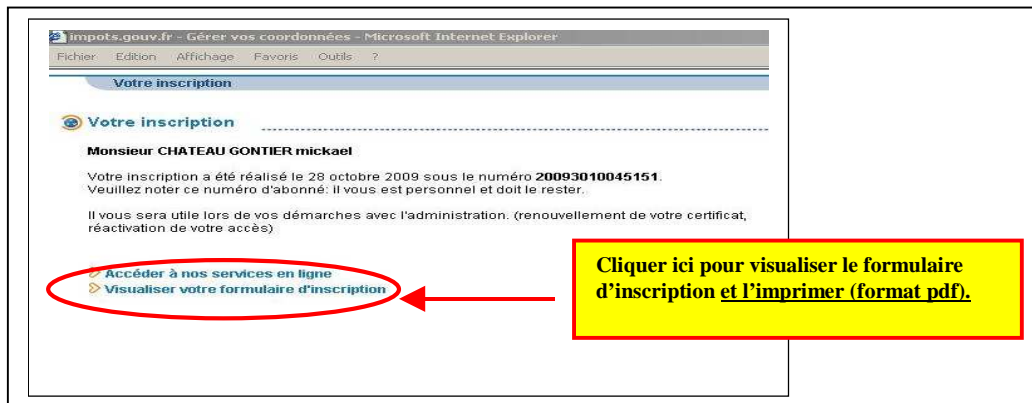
impots.gouv.fr - Gérer vos coordonnées - Microsoft Internet Explorer

Fichier Edition Affichage Favoris Outils ?

Votre inscription

Votre inscription

Monsieur CHATEAU GONTIER mickael

Votre inscription a été réalisé le 28 octobre 2009 sous le numéro 20093010045151. Veuillez noter ce numéro d'abonné: il vous est personnel et doit le rester.

Il vous sera utile lors de vos démarches avec l'administration. (renouvellement de votre certificat, réactivation de votre accès)

Accéder à nos services en ligne
Visualiser votre formulaire d'inscription

Cliquer ici pour visualiser le formulaire d'inscription et l'imprimer (format pdf).